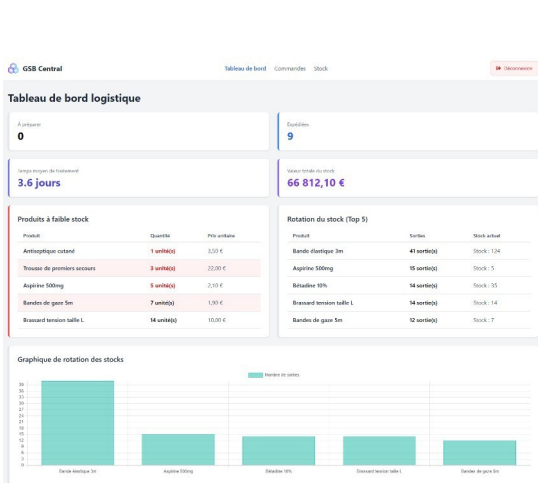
GSB Central

Tableau de bord Commandes Stock

Déconnexion

Tableau de bord logistique

À préparer
0

Expédiées
9

Temps moyen de traitement
3.6 jours

Valeur totale du stock
66 812,10 €

Produits à faible stock

| Produit | Quantité | Prix unitaire |
|---|---|---|
| Antiseptique cutané | 1 unité(s) | 3,50 € |
| Trousse de premiers secours | 3 unité(s) | 22,00 € |
| Aspirine 500mg | 5 unité(s) | 2,10 € |
| Bandes de gaze 5m | 7 unité(s) | 1,90 € |
| Brassard tension taille L | 14 unité(s) | 10,00 € |

Rotation du stock (Top 5)

| Produit | Sorties | Stock actuel |
|---|---|---|
| Bande élastique 3m | 41 sortie(s) | Stock : 124 |
| Aspirine 500mg | 15 sortie(s) | Stock : 5 |
| Bétadine 10% | 14 sortie(s) | Stock : 35 |
| Brassard tension taille L | 14 sortie(s) | Stock : 14 |
| Bandes de gaze 5m | 12 sortie(s) | Stock : 7 |

Graphique de rotation des stocks

Nombre de sorties

39
36
33
30
27
24
21
18
15
12
9
6
3
0

Bande élastique 3m Aspirine 500mg Bétadine 10% Brassard tension taille L Bandes de gaze 5m